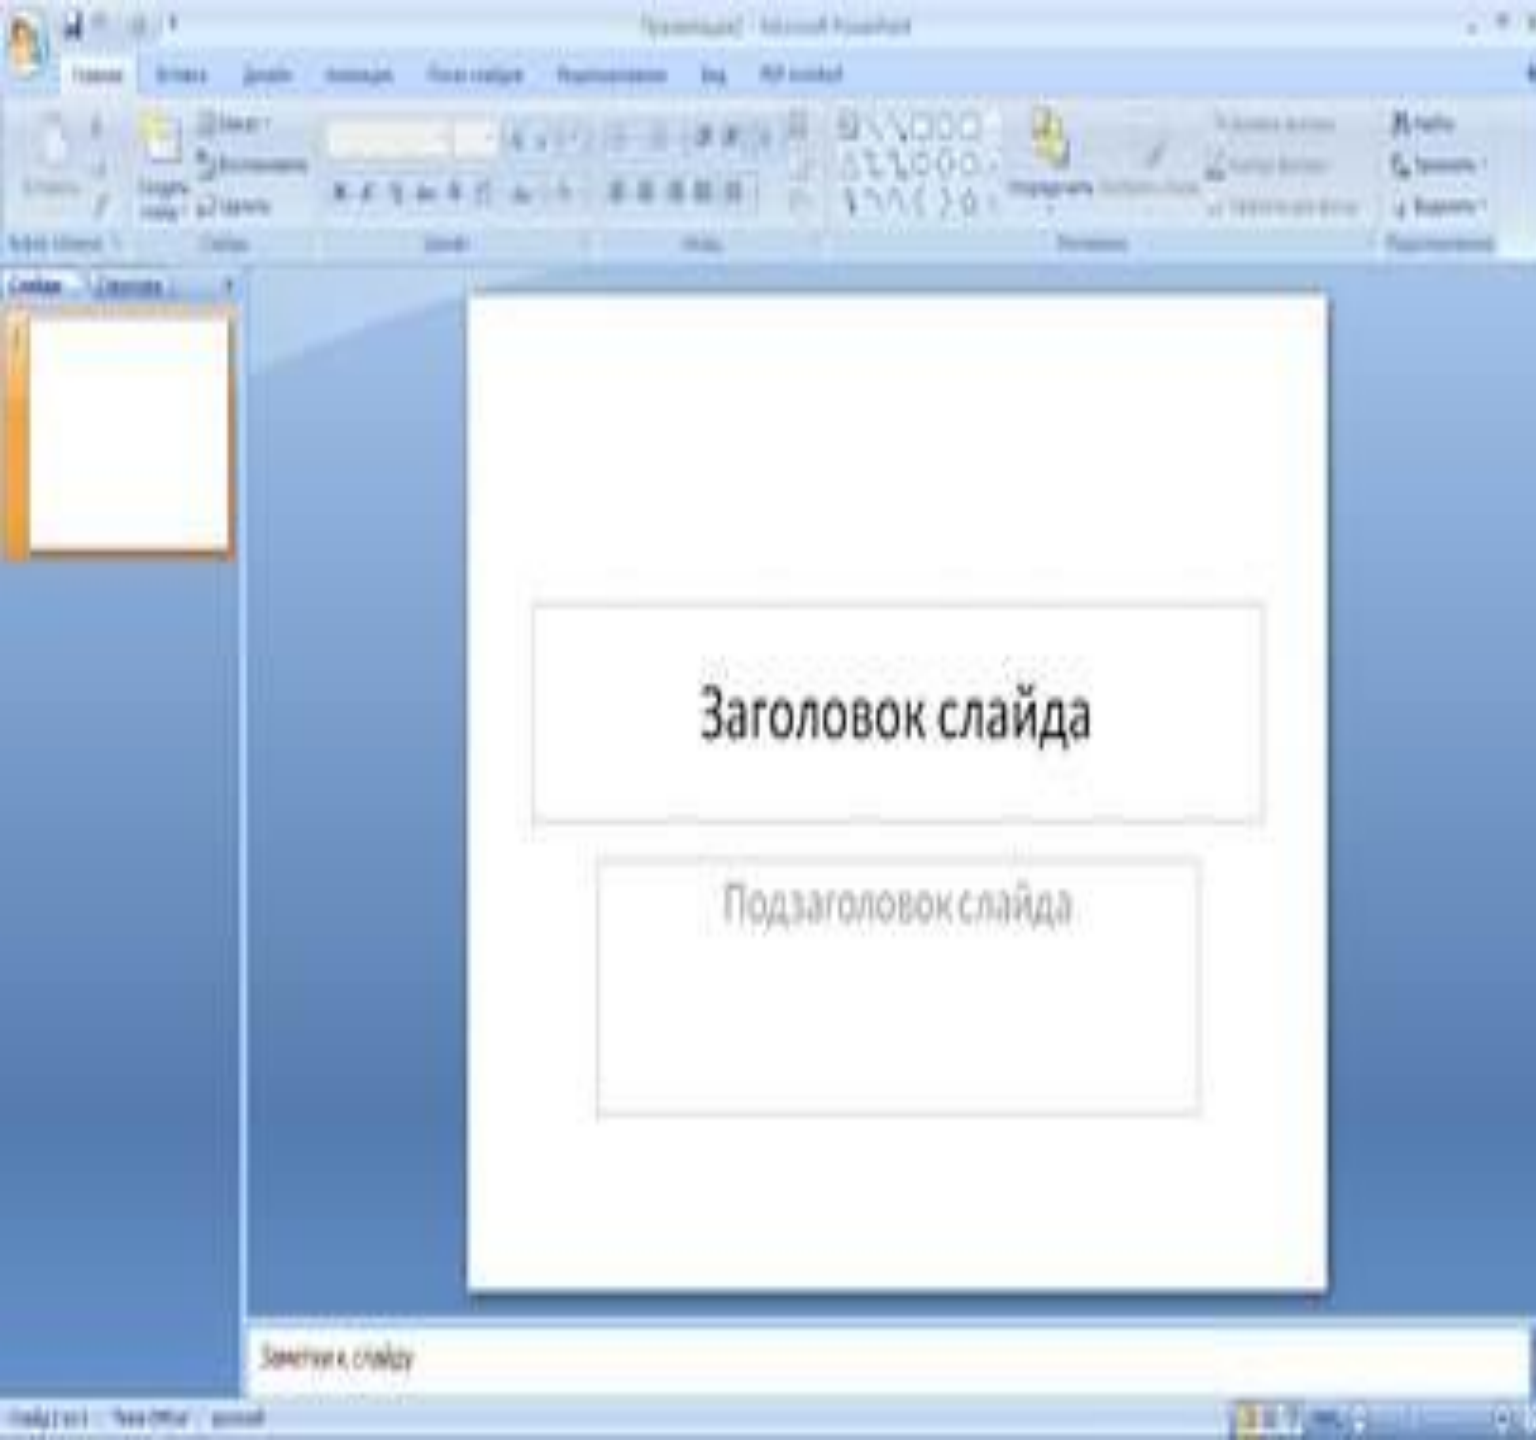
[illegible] - Microsoft PowerPoint

Главная Вставка Дизайн Анимация Показ слайдов Рецензирование Вид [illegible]

Слайды Структура

Заголовок слайда

Подзаголовок слайда

Заметки к слайду

Слайд 1 из 1 "Тема Office" русский